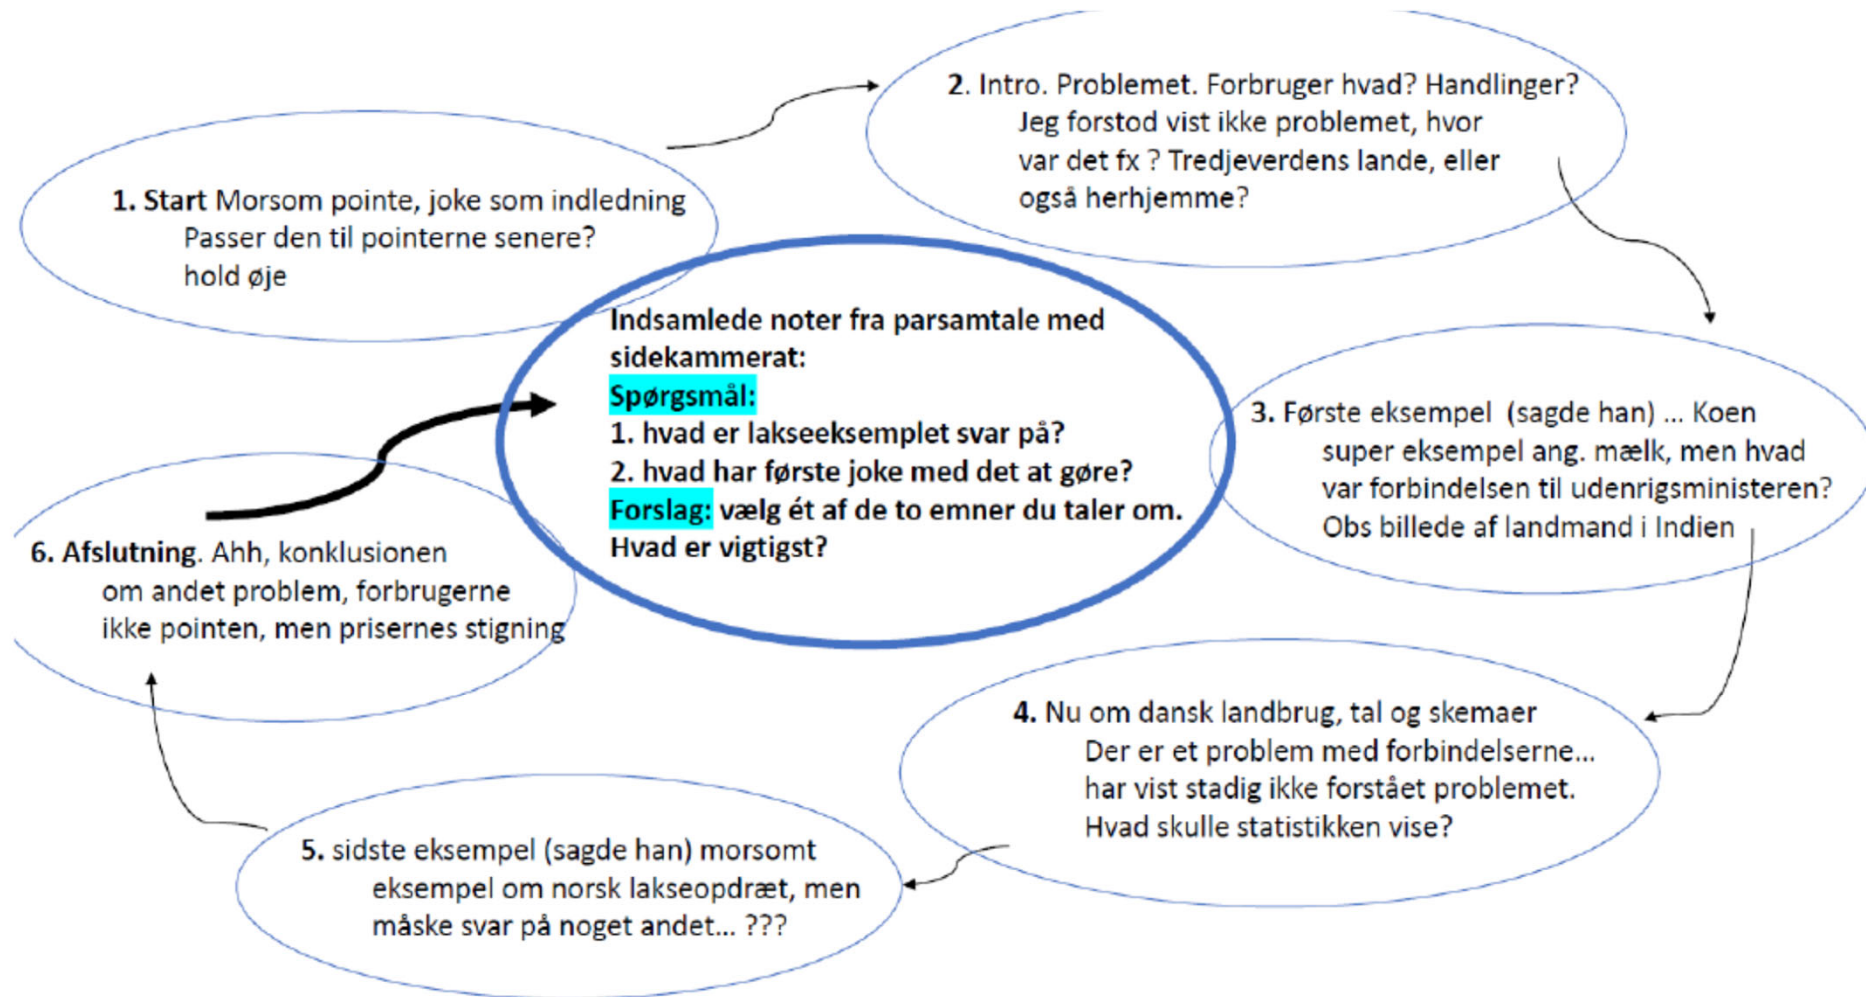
1. Start Morsom pointe, joke som indledning
Passer den til pointerne senere?
hold øje

2. Intro. Problemet. Forbruger hvad? Handlinger?
Jeg forstod vist ikke problemet, hvor var det fx ? Tredjeverdens lande, eller også herhjemme?

Indsamlede noter fra parsamtale med sidekammerat:
Spørgsmål:
1. hvad er lakseeksemplet svar på?
2. hvad har første joke med det at gøre?
Forslag: vælg ét af de to emner du taler om. Hvad er vigtigst?

3. Første eksempel (sagde han) ... Koen
super eksempel ang. mælk, men hvad var forbindelsen til udenrigsministeren?
Obs billede af landmand i Indien

6. Afslutning. Ahh, konklusionen
om andet problem, forbrugerne ikke pointen, men prisernes stigning

4. Nu om dansk landbrug, tal og skemaer
Der er et problem med forbindelserne...
har vist stadig ikke forstået problemet.
Hvad skulle statistikken vise?

5. sidste eksempel (sagde han) morsomt
eksempel om norsk lakseopdræt, men måske svar på noget andet... ???